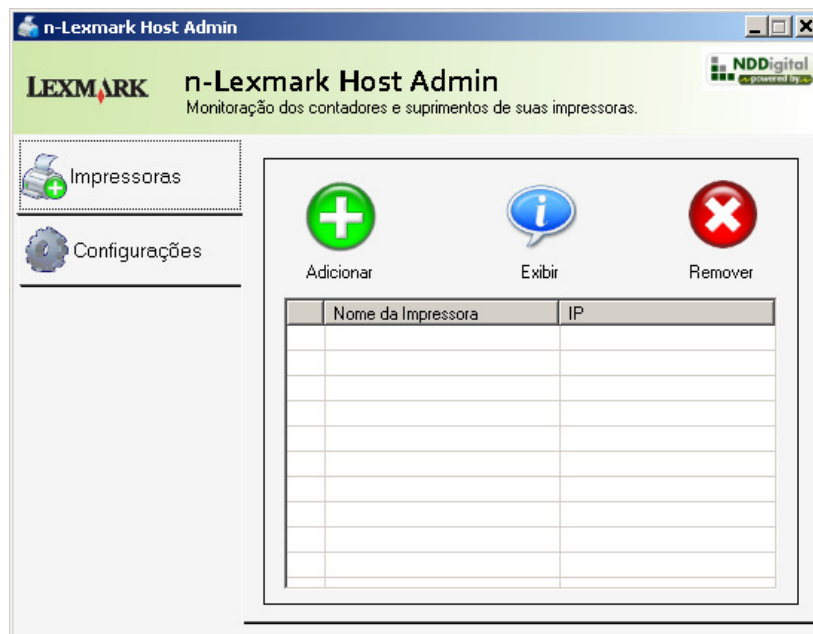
n-Lexmark Host Admin

LEXMARK

n-Lexmark Host Admin
Monitoração dos contadores e suprimentos de suas impressoras.

NDDigital
powered by

Impressoras

Configurações

Adicionar

Exibir

Remover

| | Nome da Impressora | IP |
|---|---|---|
| | | |